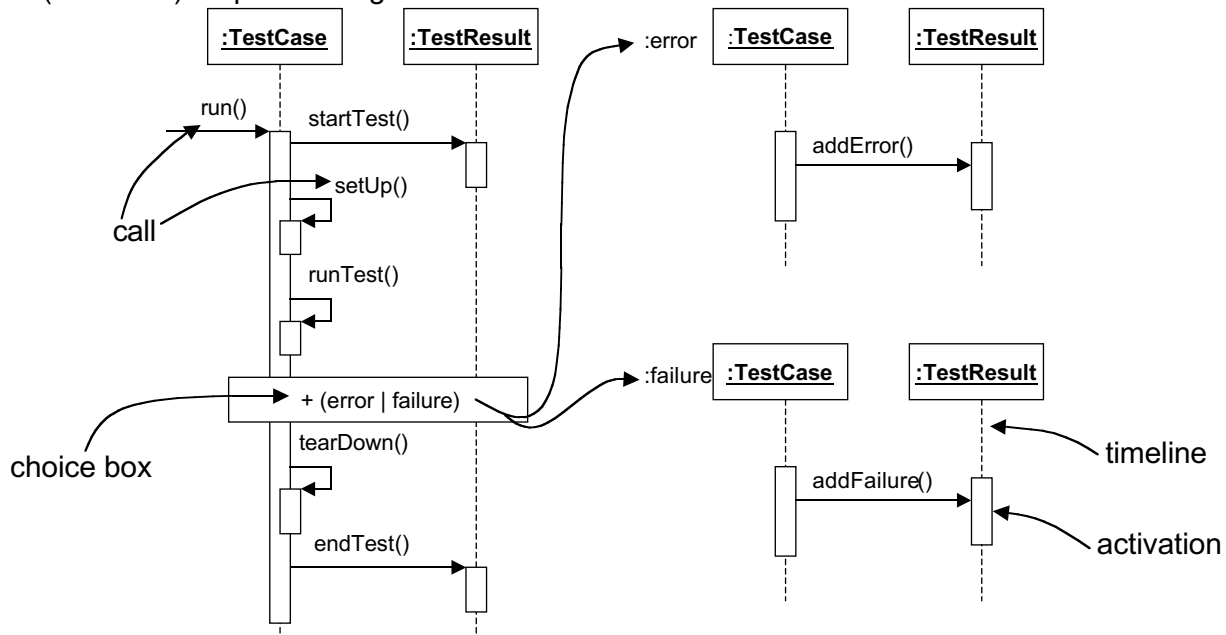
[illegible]

:TestCase
:TestResult
run()
startTest()
setUp()
call
runTest()
+ (error | failure)
choice box
tearDown()
endTest()

:error
:TestCase
:TestResult
addError()

:failure
:TestCase
:TestResult
timeline
addFailure()
activation